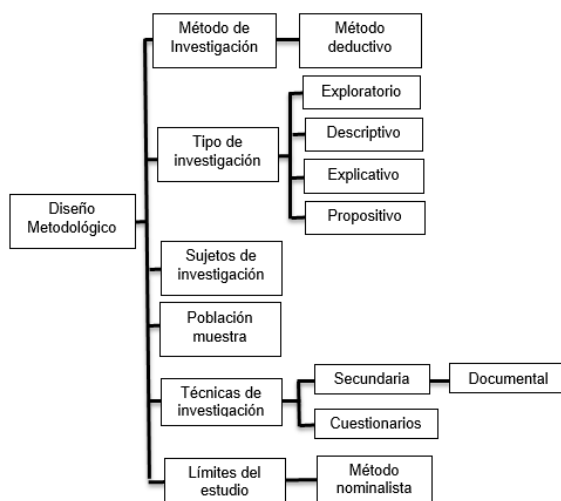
Diseño Metodológico

Método de Investigación

Método deductivo

Tipo de investigación

Exploratorio

Descriptivo

Explicativo

Propositivo

Sujetos de investigación

Población muestra

Técnicas de investigación

Secundaria

Documental

Cuestionarios

Límites del estudio

Método nominalista